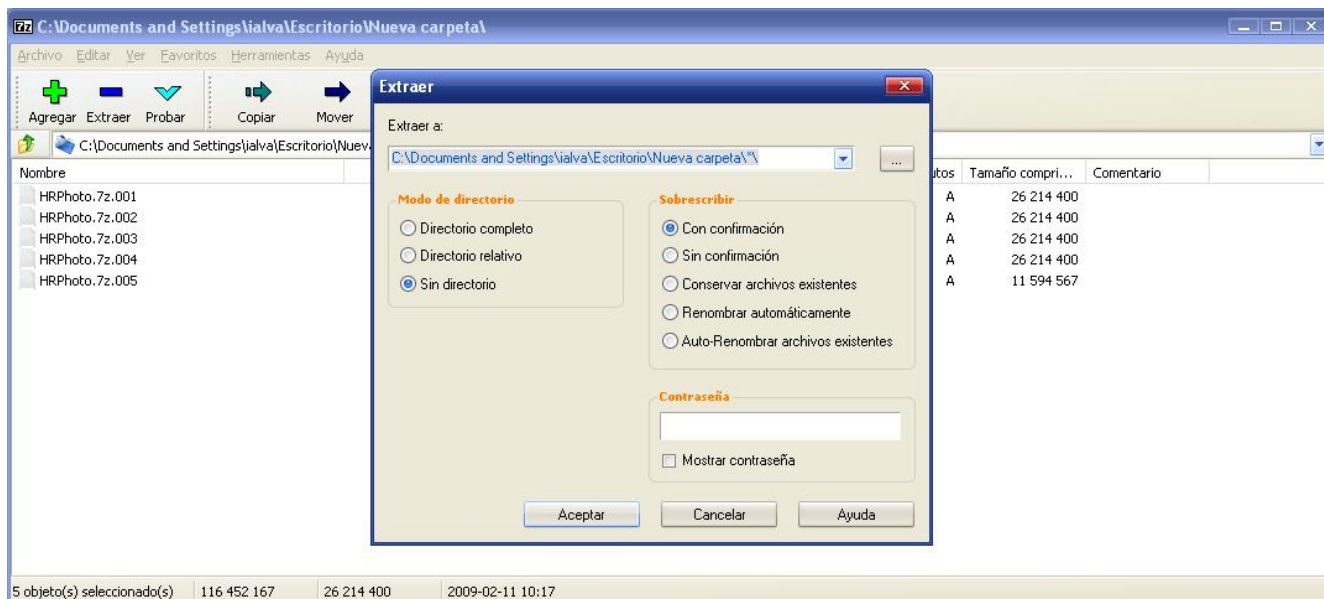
7z C:\Documents and Settings\ialva\Escritorio\Nueva carpeta\

Archivo Editar Ver Favoritos Herramientas Ayuda

Agregar Extraer Probar Copiar Mover

C:\Documents and Settings\ialva\Escritorio\Nuev

Nombre

HRPhoto.7z.001
HRPhoto.7z.002
HRPhoto.7z.003
HRPhoto.7z.004
HRPhoto.7z.005

| utos | Tamaño compri... | Comentario |
|---|---|---|
| A | 26 214 400 | |
| A | 26 214 400 | |
| A | 26 214 400 | |
| A | 26 214 400 | |
| A | 11 594 567 | |

Extraer

Extraer a:

C:\Documents and Settings\ialva\Escritorio\Nueva carpeta\*\

...

Modo de directorio

Directorio completo

Directorio relativo

Sin directorio

Sobrescribir

Con confirmación

Sin confirmación

Conservar archivos existentes

Renombrar automáticamente

Auto-Renombrar archivos existentes

Contraseña

Mostrar contraseña

Aceptar Cancelar Ayuda

5 objeto(s) seleccionado(s) 116 452 167 26 214 400 2009-02-11 10:17